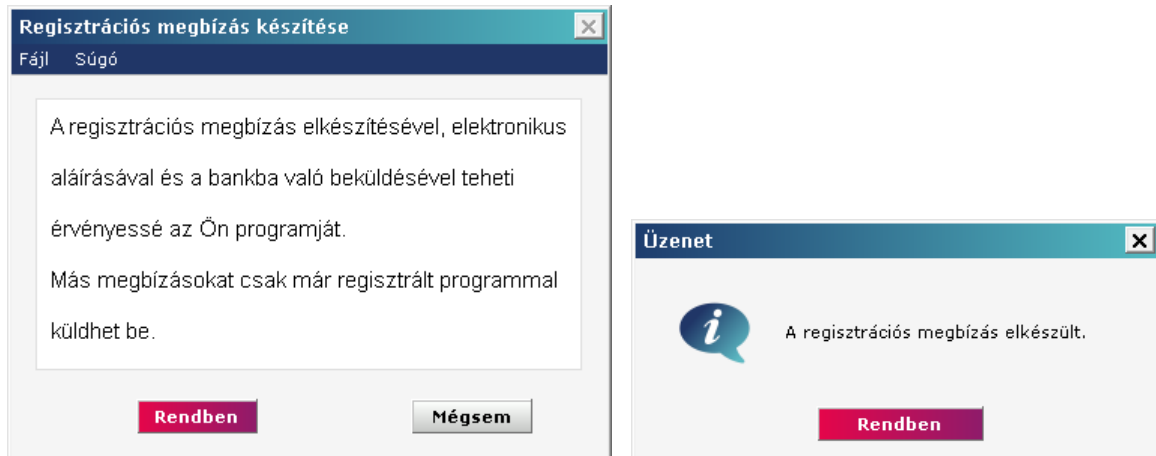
Regisztrációs megbízás készítése

Fájl Súgó

A regisztrációs megbízás elkészítésével, elektronikus aláírásával és a bankba való beküldésével teheti érvényessé az Ön programját.

Más megbízásokat csak már regisztrált programmal küldhet be.

Rendben Mégsem

Üzenet

A regisztrációs megbízás elkészült.

Rendben